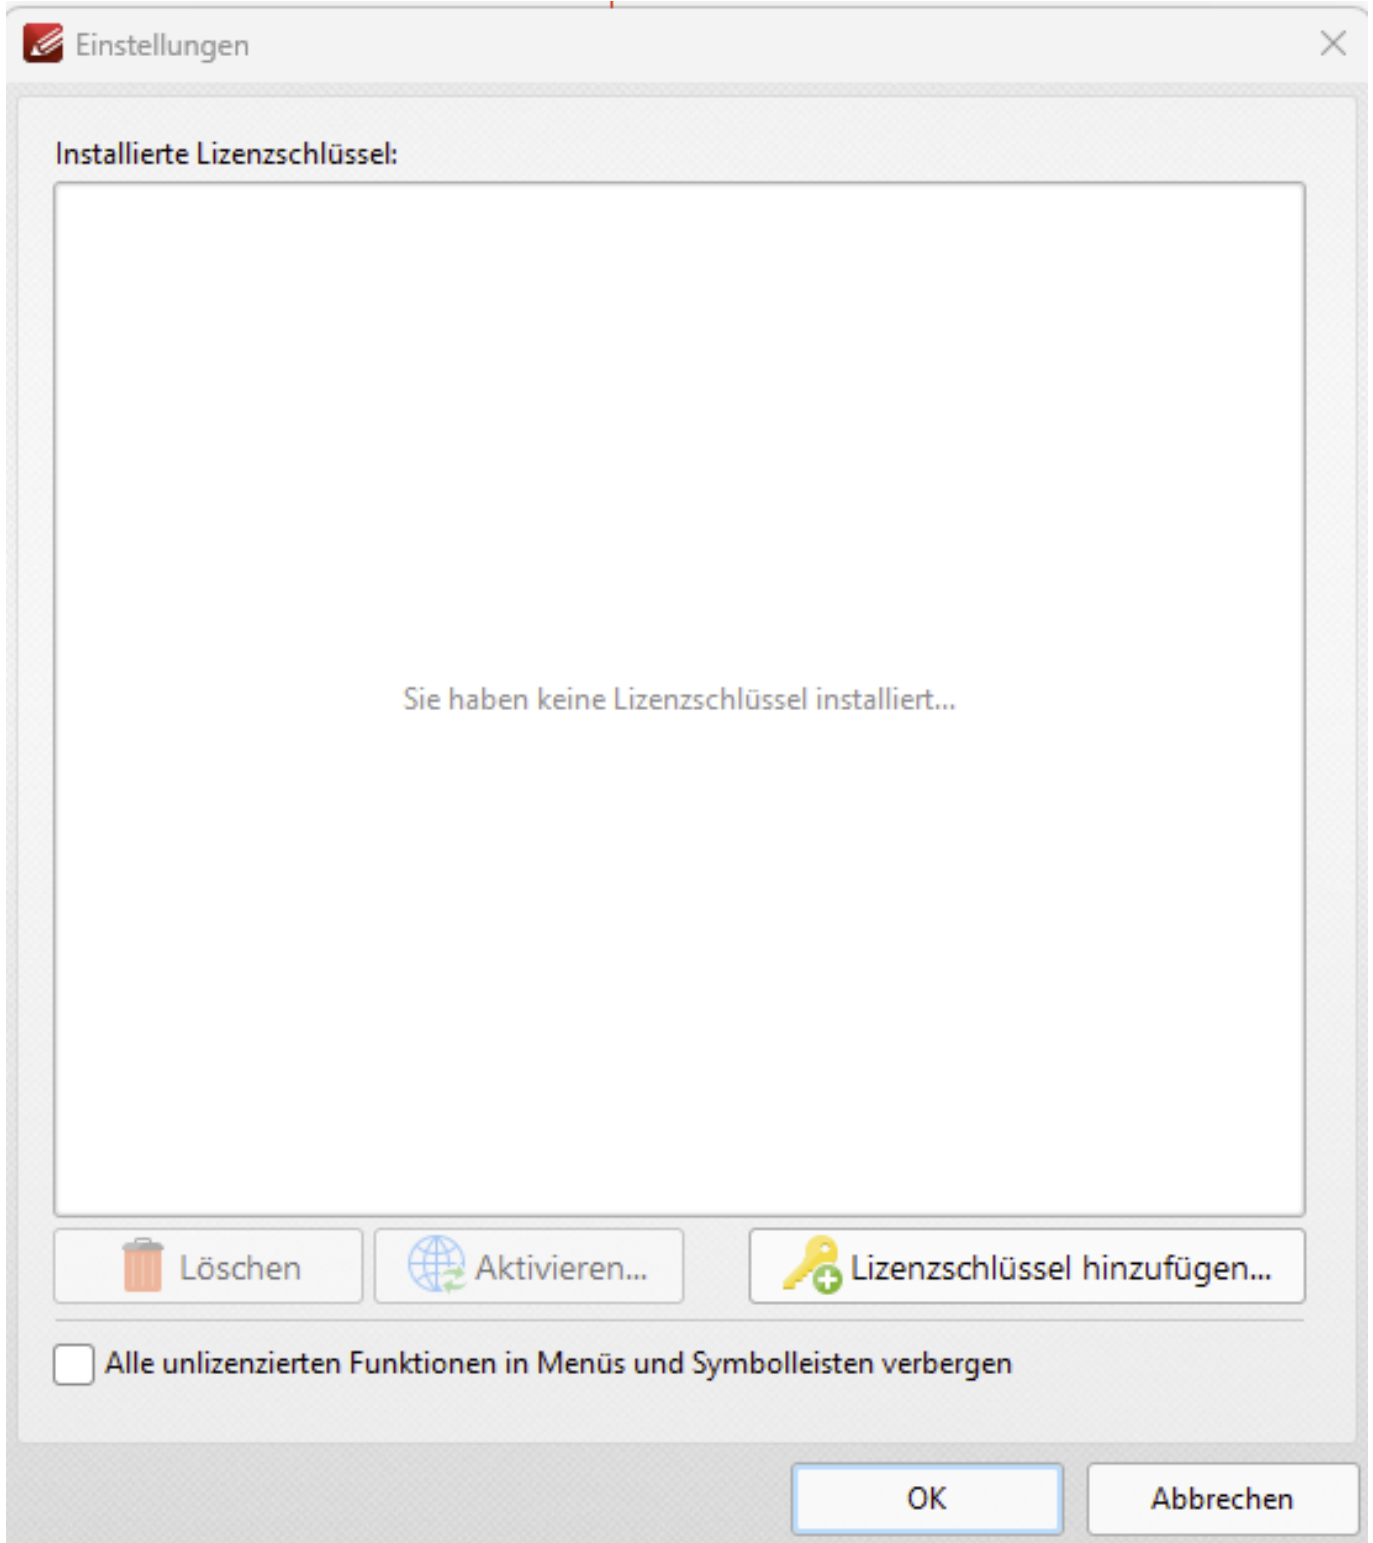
Einstellungen

Installierte Lizenzschlüssel:

Sie haben keine Lizenzschlüssel installiert...

Löschen
Aktivieren...
Lizenzschlüssel hinzufügen...

Alle unlizenzierten Funktionen in Menüs und Symbolleisten verbergen

OK
Abbrechen